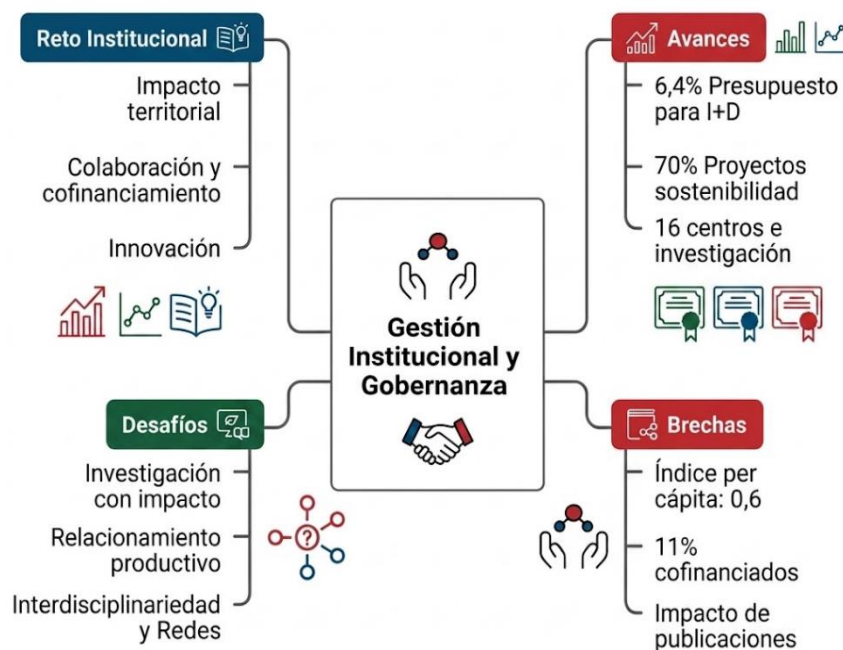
Reto Institucional

Impacto territorial

Colaboración y cofinanciamiento

Innovación

Avances

6,4% Presupuesto para I+D

70% Proyectos sostenibilidad

16 centros e investigación

Gestión Institucional y Gobernanza

Desafíos

Investigación con impacto

Relacionamiento productivo

Interdisciplinariedad y Redes

Brechas

Índice per cápita: 0,6

11% cofinanciados

Impacto de publicaciones